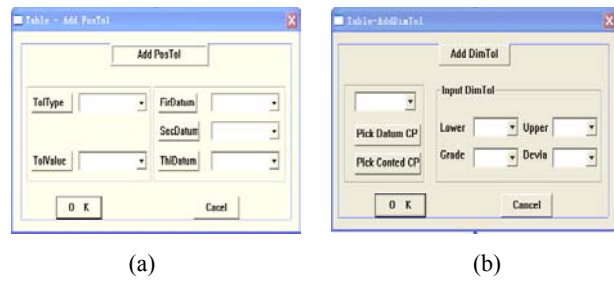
Table - Add PosTol

Add PosTol

TolType

FirDatum

SecDatum

TolValue

ThlDatum

O K

Cacel

Table-AddDimTol

Add DimTol

Input DimTol

Pick Datum CP

Lower

Upper

Pick Conted CP

Grade

Devia

O K

Cancel

(a)

(b)